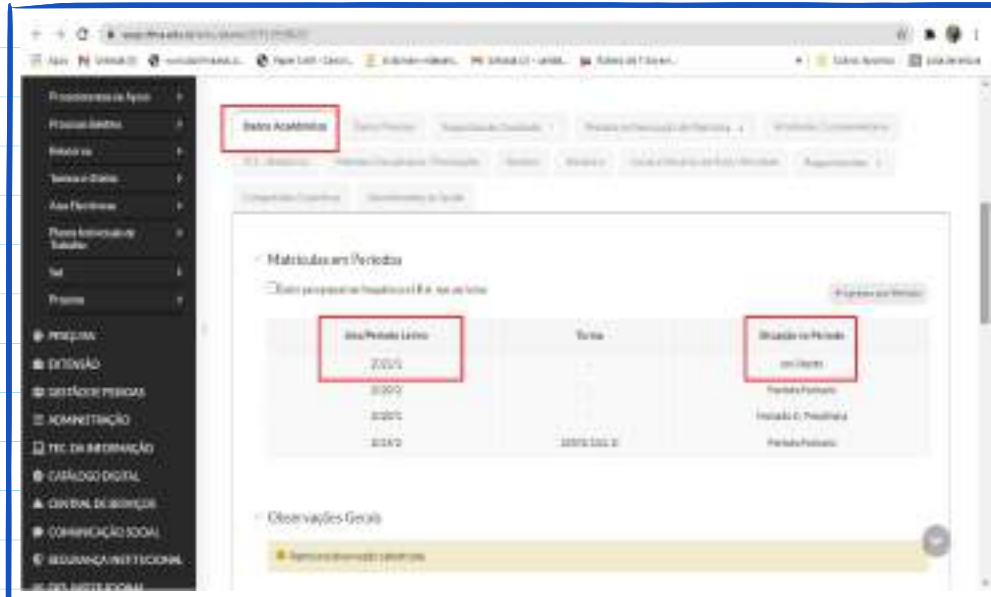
Apps | Unidade | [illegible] | Aprender | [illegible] | Unidade | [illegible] | Todos Apontos | Lista de leitura

Procedimentos de Apoio
Processos Seletivos
Relatórios
Turmas e Diários
Aulas Eletrônicas
Planos Individuais de Trabalho
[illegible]
Projetos
PESQUISA
EXTENSÃO
GESTÃO DE PESSOAS
ADMINISTRAÇÃO
TEC. DA INFORMAÇÃO
CATÁLOGO DIGITAL
CENTRAL DE SERVIÇOS
COMUNICAÇÃO SOCIAL
SEGURANÇA INSTITUCIONAL
DES. INSTITUCIONAL

Dados Acadêmicos | Dados Pessoais | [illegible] | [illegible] | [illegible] | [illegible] | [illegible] | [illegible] | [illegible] | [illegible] | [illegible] | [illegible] | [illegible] | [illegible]

Matrículas em Períodos

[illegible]

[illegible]

| Ano/Período Letivo | Turma | Situação no Período |
|---|---|---|
| 2021/1 | - | em Aberto |
| 2020/2 | - | Período Fechado |
| 2020/1 | - | Fechado C. Pendência |
| 2019/2 | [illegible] | Período Fechado |

Observações Gerais

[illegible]